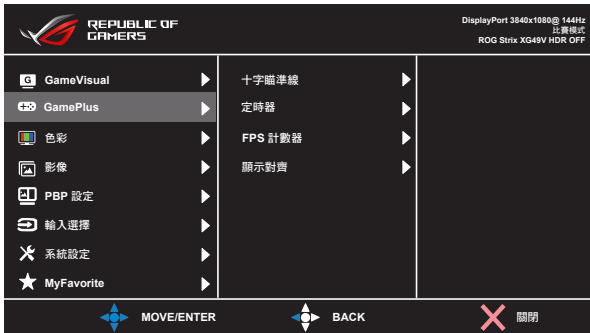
REPUBLIC OF GAMERS

DisplayPort 3840x1080@ 144Hz
比賽模式
ROG Strix XG49V HDR OFF

GameVisual
GamePlus
色彩
影像
PBP 設定
輸入選擇
系統設定
MyFavorite

十字瞄準線
定時器
FPS 計數器
顯示對齊

MOVE/ENTER
BACK
關閉